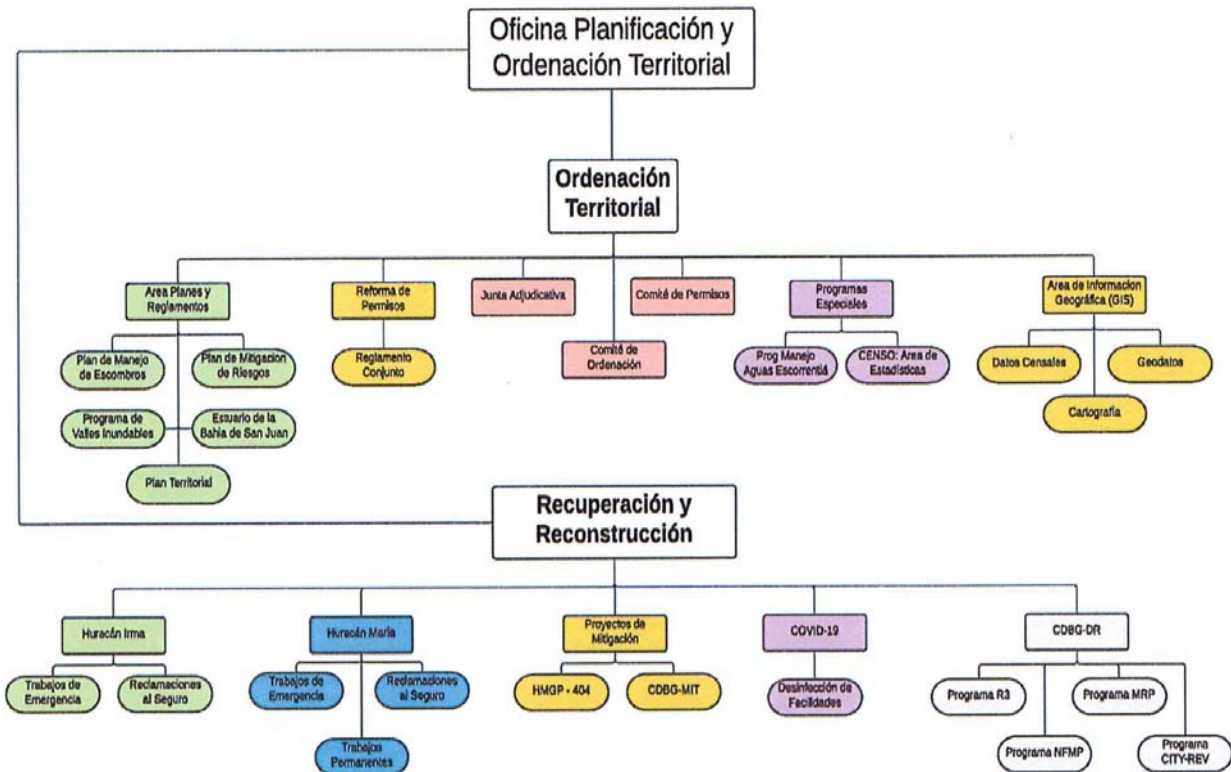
Oficina Planificación y Ordenación Territorial

Ordenación Territorial

Area Planes y Reglamentos

Plan de Manejo de Escombros

Plan de Mitigacion de Riesgos

Programa de Valles Inundables

Estuario de la Bahia de San Juan

Plan Territorial

Reforma de Permisos

Reglamento Conjunto

Junta Adjudicativa

Comité de Ordenación

Comité de Permisos

Programas Especiales

Prog Manejo Aguas Escorrentiá

CENSO: Area de Estadisticas

Area de Informacion Geográfica (GIS)

Datos Censales

Geodatos

Cartografía

Recuperación y Reconstrucción

Huracán Irma

Trabajos de Emergencia

Reclamaciones al Seguro

Huracán María

Trabajos de Emergencia

Reclamaciones al Seguro

Trabajos Permanentes

Proyectos de Mitigación

HMGP - 404

CDBG-MIT

COVID-19

Desinfección de Facilidades

CDBG-DR

Programa R3

Programa MRP

Programa NFMP

Programa CITY-REV